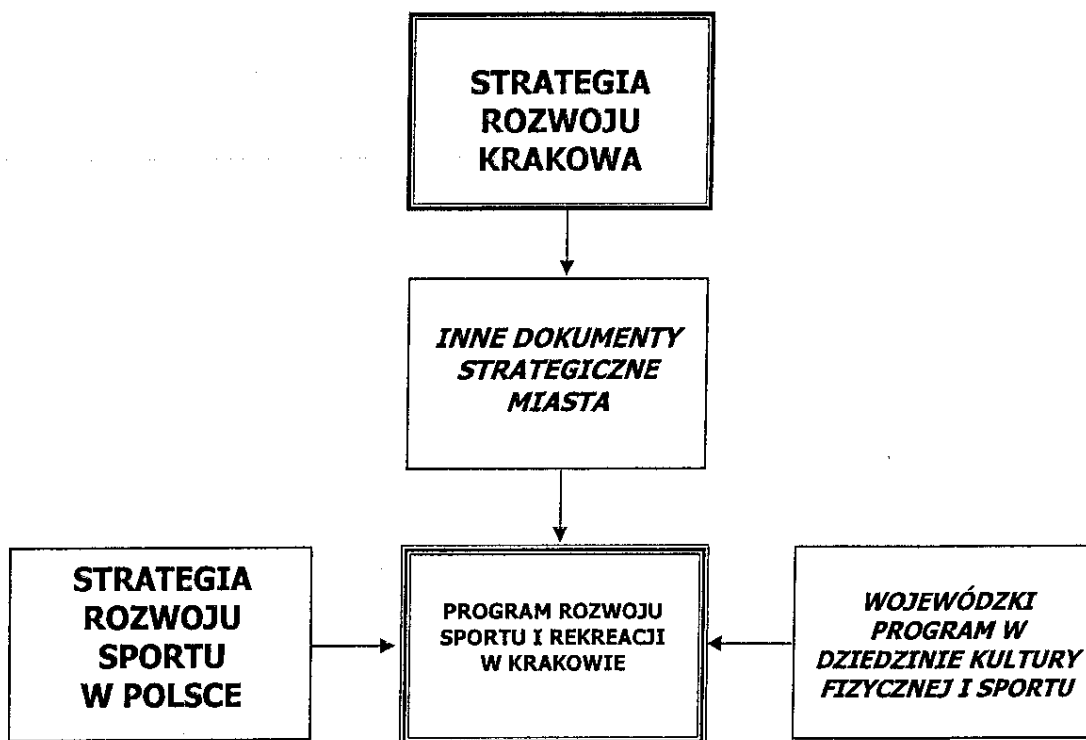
STRATEGIA ROZWOJU KRAKOWA

INNE DOKUMENTY STRATEGICZNE MIASTA

STRATEGIA ROZWOJU SPORTU W POLSCE

PROGRAM ROZWOJU SPORTU I REKREACJI W KRAKOWIE

WOJEWÓDZKI PROGRAM W DZIEDZINIE KULTURY FIZYCZNEJ I SPORTU